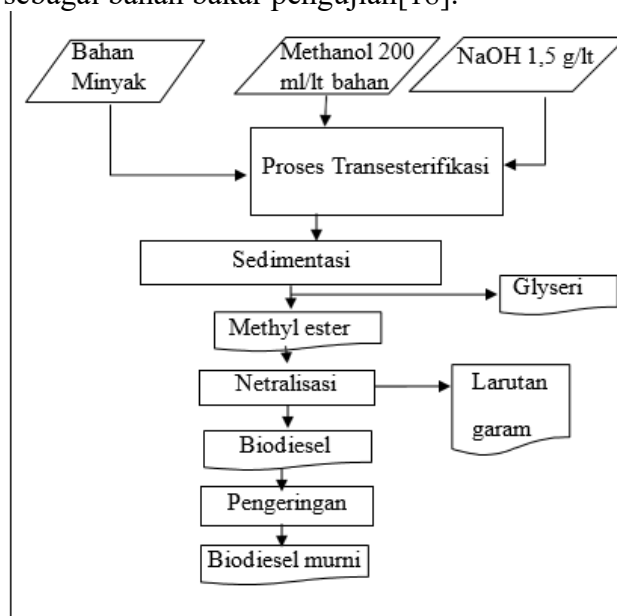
sebagai bahan bakar pengujian[18].

Bahan Minyak

Methanol 200 ml/lt bahan

NaOH 1,5 g/lt

Proses Transesterifikasi

Sedimentasi

Glyseri

Methyl ester

Netralisasi

Larutan garam

Biodiesel

Pengeringan

Biodiesel murni